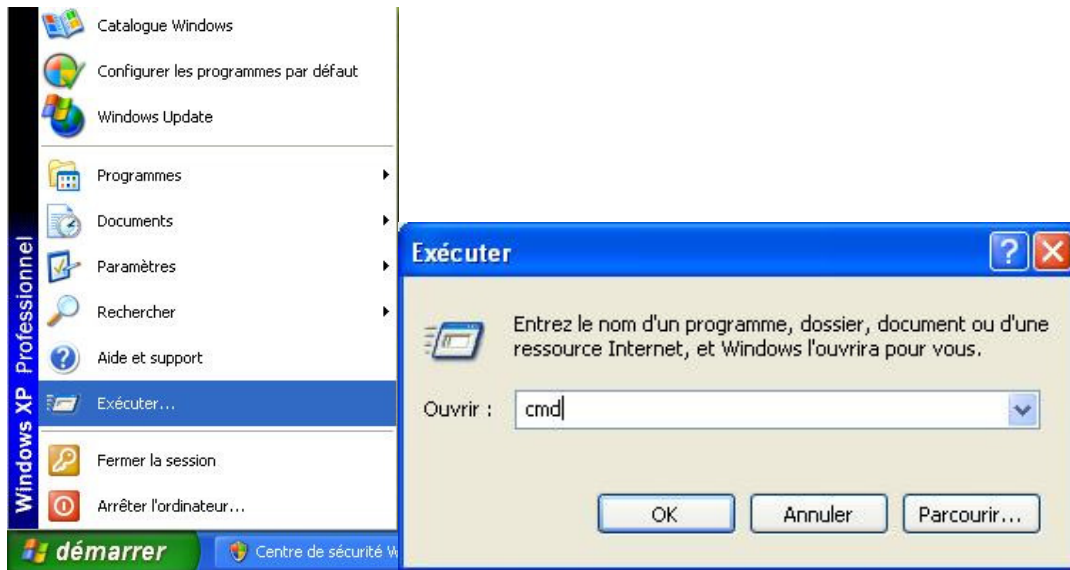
Catalogue Windows
Configurer les programmes par défaut
Windows Update
Programmes
Documents
Paramètres
Rechercher
Aide et support
Exécuter...
Fermer la session
Arrêter l'ordinateur...

Windows XP Professionnel

démarrer
Centre de sécurité W

Exécuter
?
Entrez le nom d'un programme, dossier, document ou d'une ressource Internet, et Windows l'ouvrira pour vous.
Ouvrir : cmd
OK
Annuler
Parcourir...